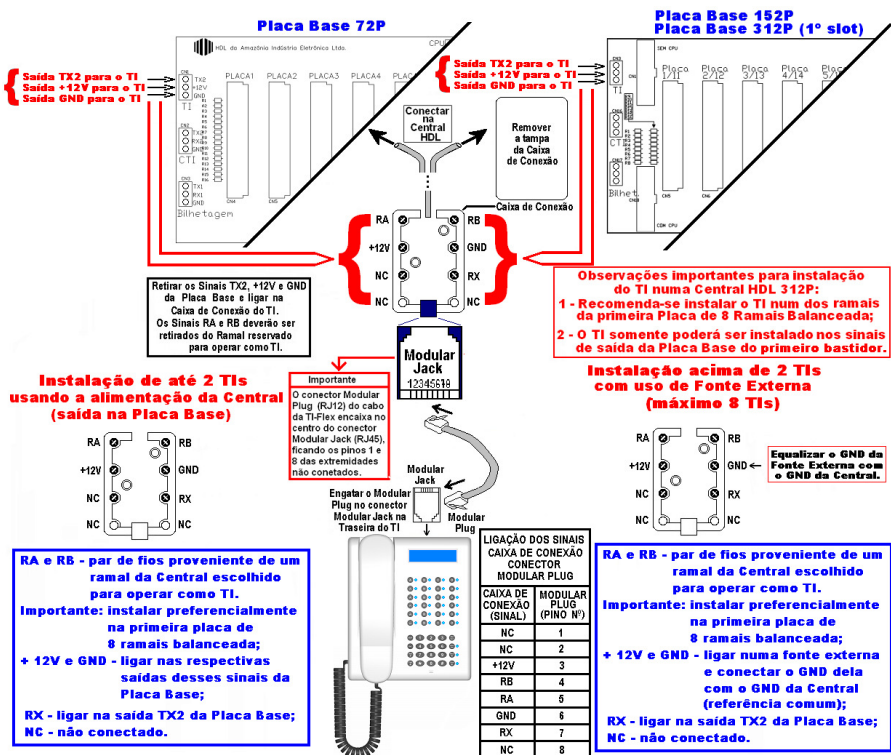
Placa Base 72P

Placa Base 152P
Placa Base 312P (1º slot)

HDL da Amazônia Indústria Eletrônica Ltda.

CPU

Saída TX2 para o TI
Saída +12V para o TI
Saída GND para o TI

TX2
+12V
GND
TI

PLACA1 PLACA2 PLACA3 PLACA4 PLACA

CTI

TXL
RXL
GND
Bilhetagem

Conectar na Central HDL

Remover a tampa da Caixa de Conexão

Caixa de Conexão

Saída TX2 para o TI
Saída +12V para o TI
Saída GND para o TI

SEM CPU

Placa 1/11 Placa 2/12 Placa 3/13 Placa 4/14 Placa 5/

TI

CTI

Bilhet

COM CPU

RA RB
+12V GND
NC RX
NC NC

Retirar os Sinais TX2, +12V e GND da Placa Base e ligar na Caixa de Conexão do TI.
Os Sinais RA e RB deverão ser retirados do Ramal reservado para operar como TI.

Modular Jack
12345678

Observações importantes para instalação do TI numa Central HDL 312P:
1 - Recomenda-se instalar o TI num dos ramais da primeira Placa de 8 Ramais Balanceada;
2 - O TI somente poderá ser instalado nos sinais de saída da Placa Base do primeiro bastidor.

Instalação de até 2 TIs usando a alimentação da Central (saída na Placa Base)

Importante
O conector Modular Plug (RJ12) do cabo da TI-Flex encaixa no centro do conector Modular Jack (RJ45), ficando os pinos 1 e 8 das extremidades não conetados.

Instalação acima de 2 TIs com uso de Fonte Externa (máximo 8 TIs)

RA RB
+12V GND
NC RX
NC NC

RA RB
+12V GND
NC RX
NC NC

Equalizar o GND da Fonte Externa com o GND da Central.

Modular Jack

Engatar o Modular Plug no conector Modular Jack na Traseira do TI

Modular Plug

LIGAÇÃO DOS SINAIS CAIXA DE CONEXÃO CONECTOR MODULAR PLUG

| CAIXA DE CONEXÃO (SINAL) | MODULAR PLUG (PINO Nº) |
|---|---|
| NC | 1 |
| NC | 2 |
| +12V | 3 |
| RB | 4 |
| RA | 5 |
| GND | 6 |
| RX | 7 |
| NC | 8 |

RA e RB - par de fios proveniente de um ramal da Central escolhido para operar como TI.
Importante: instalar preferencialmente na primeira placa de 8 ramais balanceada;
+ 12V e GND - ligar nas respectivas saídas desses sinais da Placa Base;
RX - ligar na saída TX2 da Placa Base;
NC - não conectado.

RA e RB - par de fios proveniente de um ramal da Central escolhido para operar como TI.
Importante: instalar preferencialmente na primeira placa de 8 ramais balanceada;
+ 12V e GND - ligar numa fonte externa e conectar o GND dela com o GND da Central (referência comum);
RX - ligar na saída TX2 da Placa Base;
NC - não conectado.